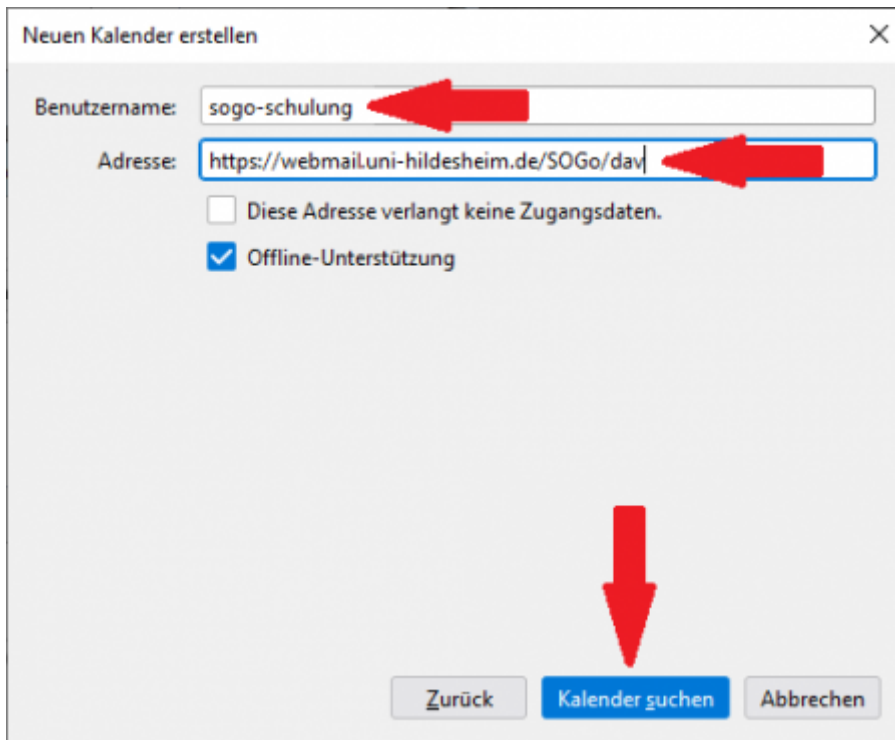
Neuen Kalender erstellen

Benutzername: sogo-schulung

Adresse: https://webmail.uni-hildesheim.de/SOGo/dav

Diese Adresse verlangt keine Zugangsdaten.

Offline-Unterstützung

Zurück

Kalender suchen

Abbrechen